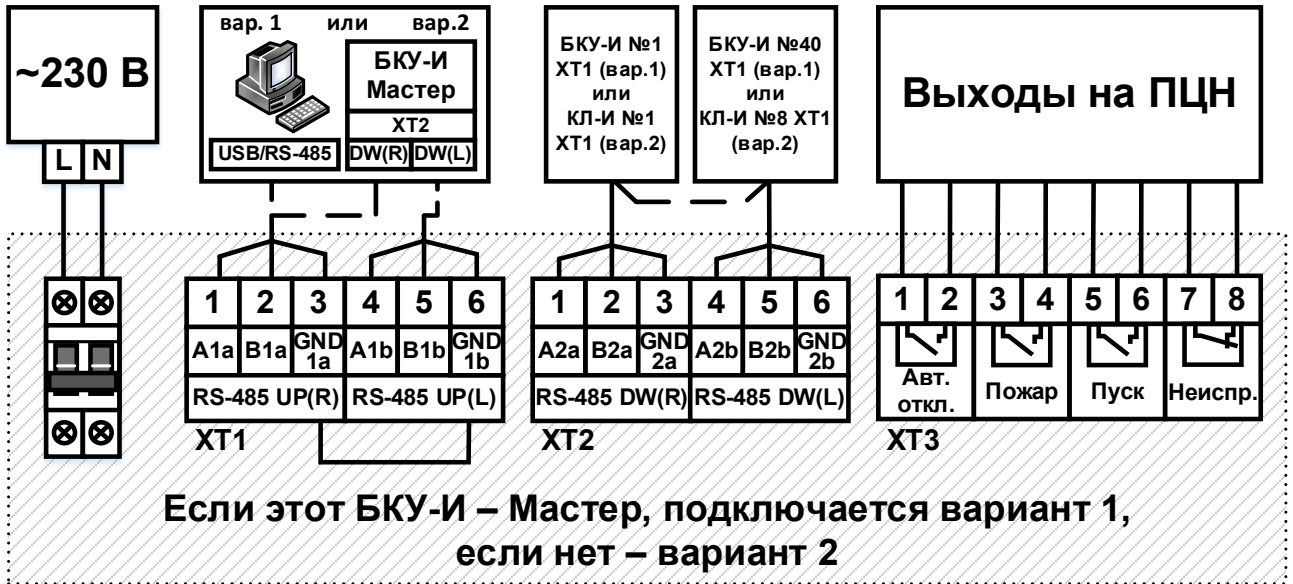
~230 В

L N

вар. 1 или вар.2

БКУ-И Мастер

XT2

USB/RS-485 DW(R) DW(L)

БКУ-И №1 XT1 (вар.1) или КЛ-И №1 XT1 (вар.2)

БКУ-И №40 XT1 (вар.1) или КЛ-И №8 XT1 (вар.2)

Выходы на ПЦН

| 1 | 2 | 3 | 4 | 5 | 6 |
|---|---|---|---|---|---|
| A1a | B1a | GND 1a | A1b | B1b | GND 1b |
| RS-485 UP(R) | | | RS-485 UP(L) | | |

XT1

| 1 | 2 | 3 | 4 | 5 | 6 |
|---|---|---|---|---|---|
| A2a | B2a | GND 2a | A2b | B2b | GND 2b |
| RS-485 DW(R) | | | RS-485 DW(L) | | |

XT2

| 1 | 2 | 3 | 4 | 5 | 6 | 7 | 8 |
|---|---|---|---|---|---|---|---|
| Авт. откл. | | Пожар | | Пуск | | Неиспр. | |

XT3

Если этот БКУ-И – Мастер, подключается вариант 1, если нет – вариант 2